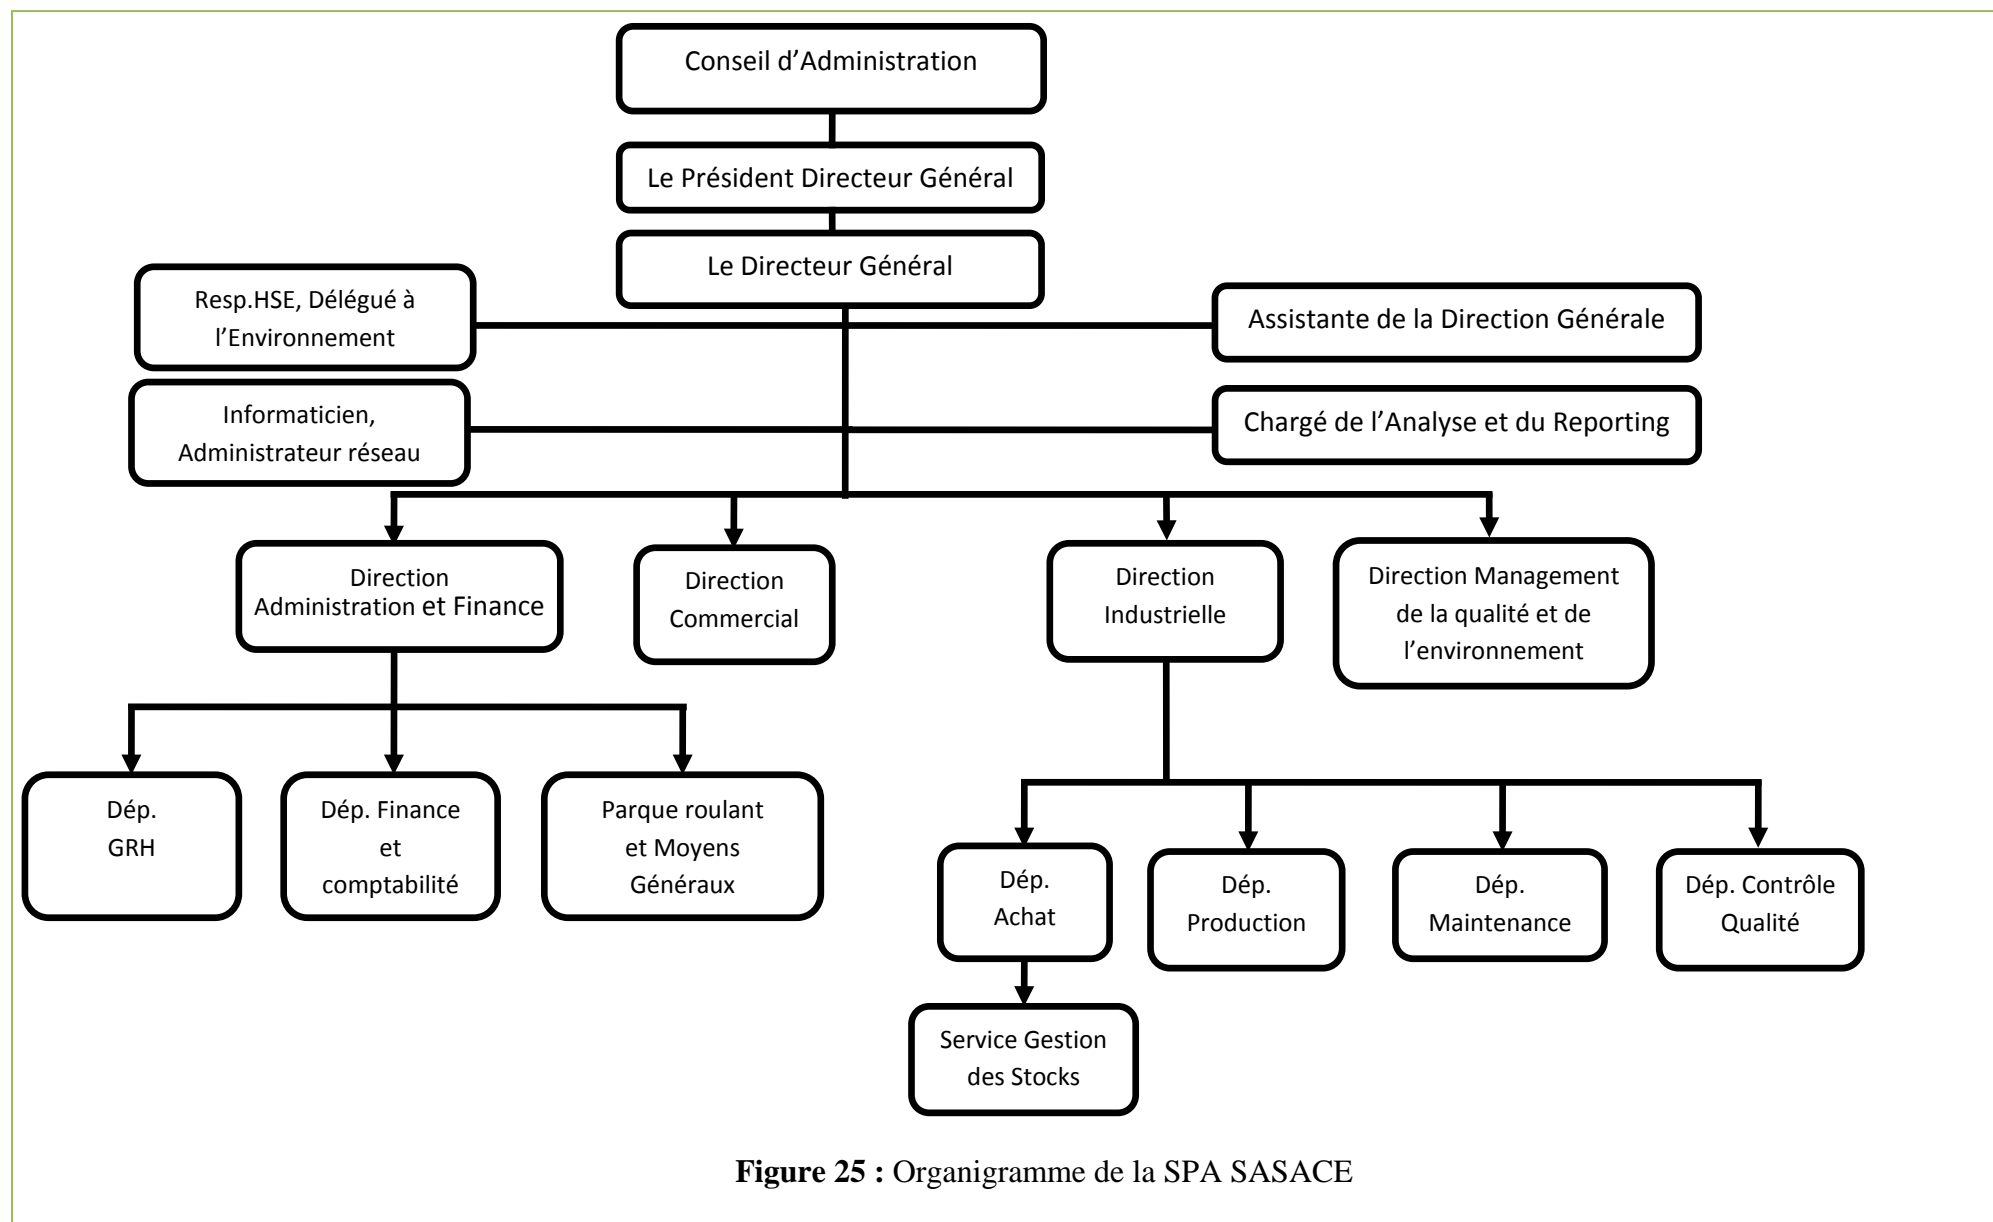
Conseil d'Administration

Le Président Directeur Général

Le Directeur Général

Resp.HSE, Délégué à l'Environnement

Assistante de la Direction Générale

Informaticien, Administrateur réseau

Chargé de l'Analyse et du Reporting

Direction Administration et Finance

Direction Commercial

Direction Industrielle

Direction Management de la qualité et de l'environnement

Dép. GRH

Dép. Finance et comptabilité

Parque roulant et Moyens Généraux

Dép. Achat

Dép. Production

Dép. Maintenance

Dép. Contrôle Qualité

Service Gestion des Stocks

**Figure 25 :** Organigramme de la SPA SASACE